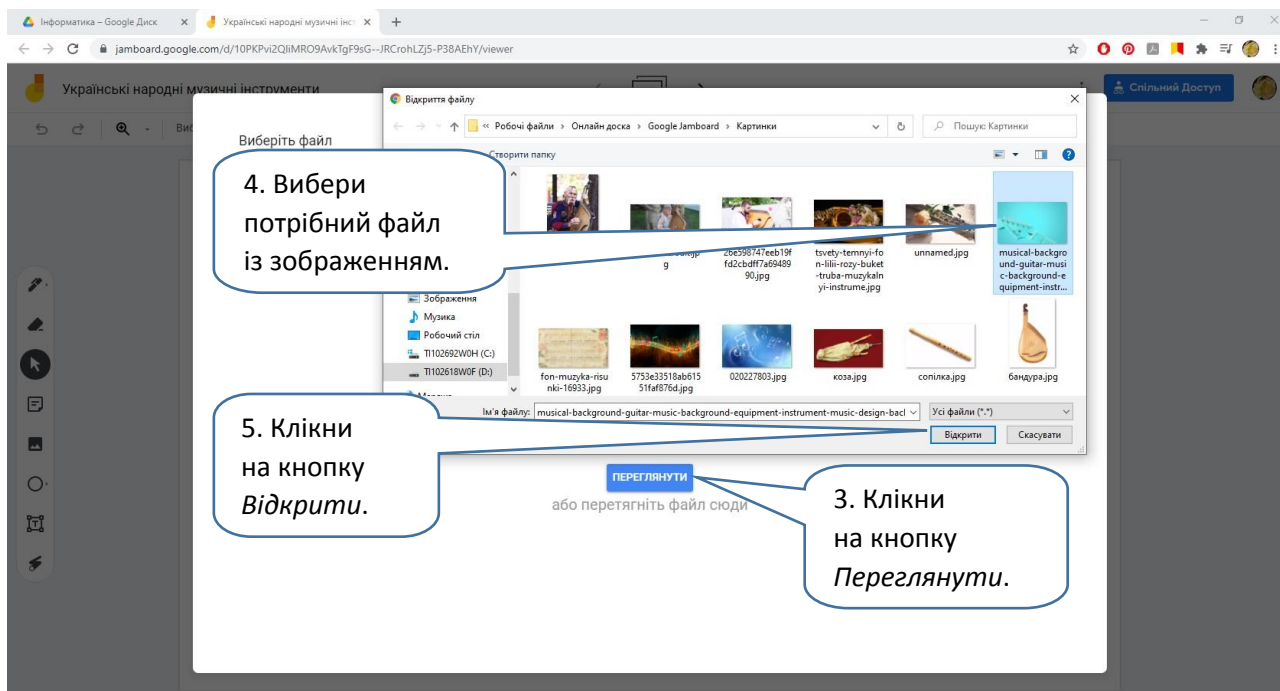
Інформатика – Google Диск
Українські народні музичні інст
jamboard.google.com/d/10PKPvi2QliMRO9AvkTgF9sG--JRCrohLZj5-P38AEhY/viewer

Українські народні музичні інструменти
Спільний Доступ

Виберіть файл

Відкриття файлу
« Робочі файли › Онлайн доска › Google Jamboard › Картинки
Пошук: Картинки
Створити папку

4. Вибери потрібний файл із зображенням.

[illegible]jp g
26e598747eeb19ffd2cbdff7a6948990.jpg
tsvety-temnyi-fon-lilii-rozy-buket-truba-muzykalnyi-instrume.jpg
unnamed.jpg
musical-background-guitar-music-background-equipment-instr...
fon-muzyka-risunki-16933.jpg
5753e33518ab61551faf876d.jpg
020227803.jpg
коза.jpg
сопілка.jpg
бандура.jpg

Зображення
Музика
Робочий стіл
TI102692W0H (C:)
TI102618W0F (D:)

Ім'я файлу: musical-background-guitar-music-background-equipment-instrument-music-design-bacl
Усі файли (*.*)
Відкрити
Скасувати

5. Клікни на кнопку *Відкрити*.

ПЕРЕГЛЯНУТИ
або перетягніть файл сюди

3. Клікни на кнопку *Переглянути*.